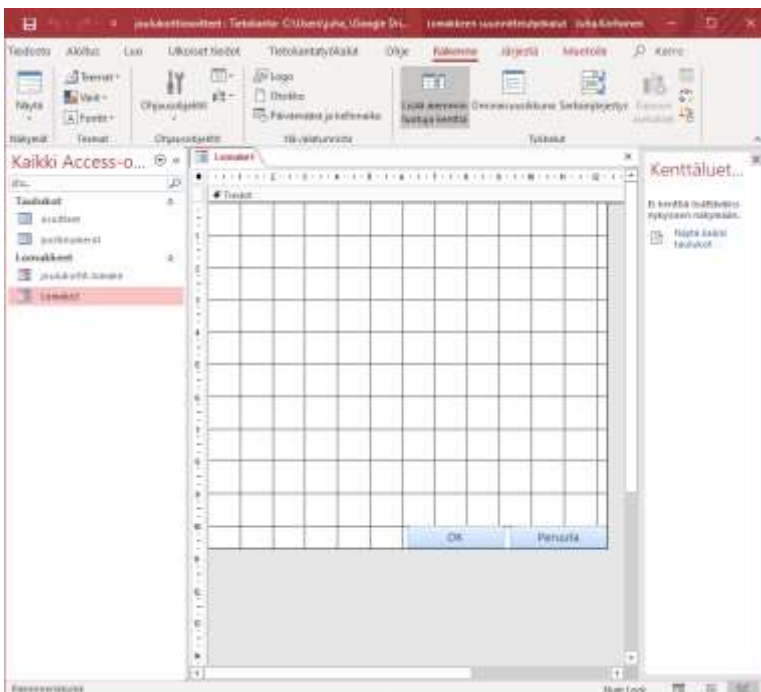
joulukorttiosoitteet : Tietokanta- C:\Users\juha_\Google Dri... Lomakkeen suunnittelutyökalut Juha Korhonen

Tiedosto Aloitus Luo Ulkoiset tiedot Tietokantatyökalut Ohje Rakenne Järjestä Muotoile Kerro

Näytä
Teemat
Värit
Fontit
Ohjausobjektit
Logo
Otsikko
Päivämäärä ja kellonaika
Lisää aiemmin luotuja kenttiä
Ominaisuusikkuna
Sarkainjärjestys
Näkymät Teemat Ohjausobjektit Ylä-/alatunniste Työkalut

Kaikki Access-o...
Etsi...
Taulukot
asiakkaat
joulupuuhat
Lomakkeet
joulukortti-lomake
Lomake1

Lomake1
Tunnus

OK
Peruuta

Kenttäluet...
Ei kenttiä lisättäväksi nykyiseen näkymään.
Näytä kaikki taulukot

Rakennenäkymä
Num Lock